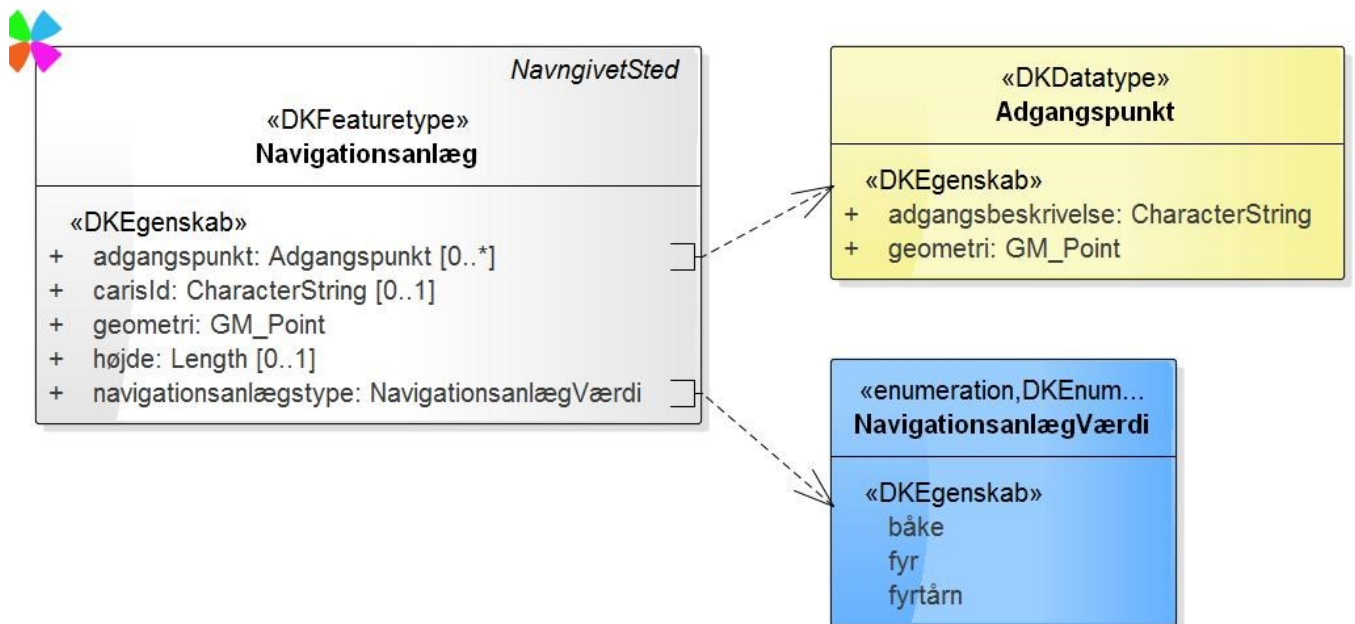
NavngivetSted

«DKFeaturetype»
**Navigationsanlæg**

«DKEgenskab»
+ adgangspunkt: Adgangspunkt [0..*]
+ carisId: CharacterString [0..1]
+ geometri: GM_Point
+ højde: Length [0..1]
+ navigationsanlægstype: NavigationsanlægVærdi

«DKDatatype»
**Adgangspunkt**

«DKEgenskab»
+ adgangsbeskrivelse: CharacterString
+ geometri: GM_Point

«enumeration,DKEnum...
**NavigationsanlægVærdi**

«DKEgenskab»
båke
fyr
fyrtårn